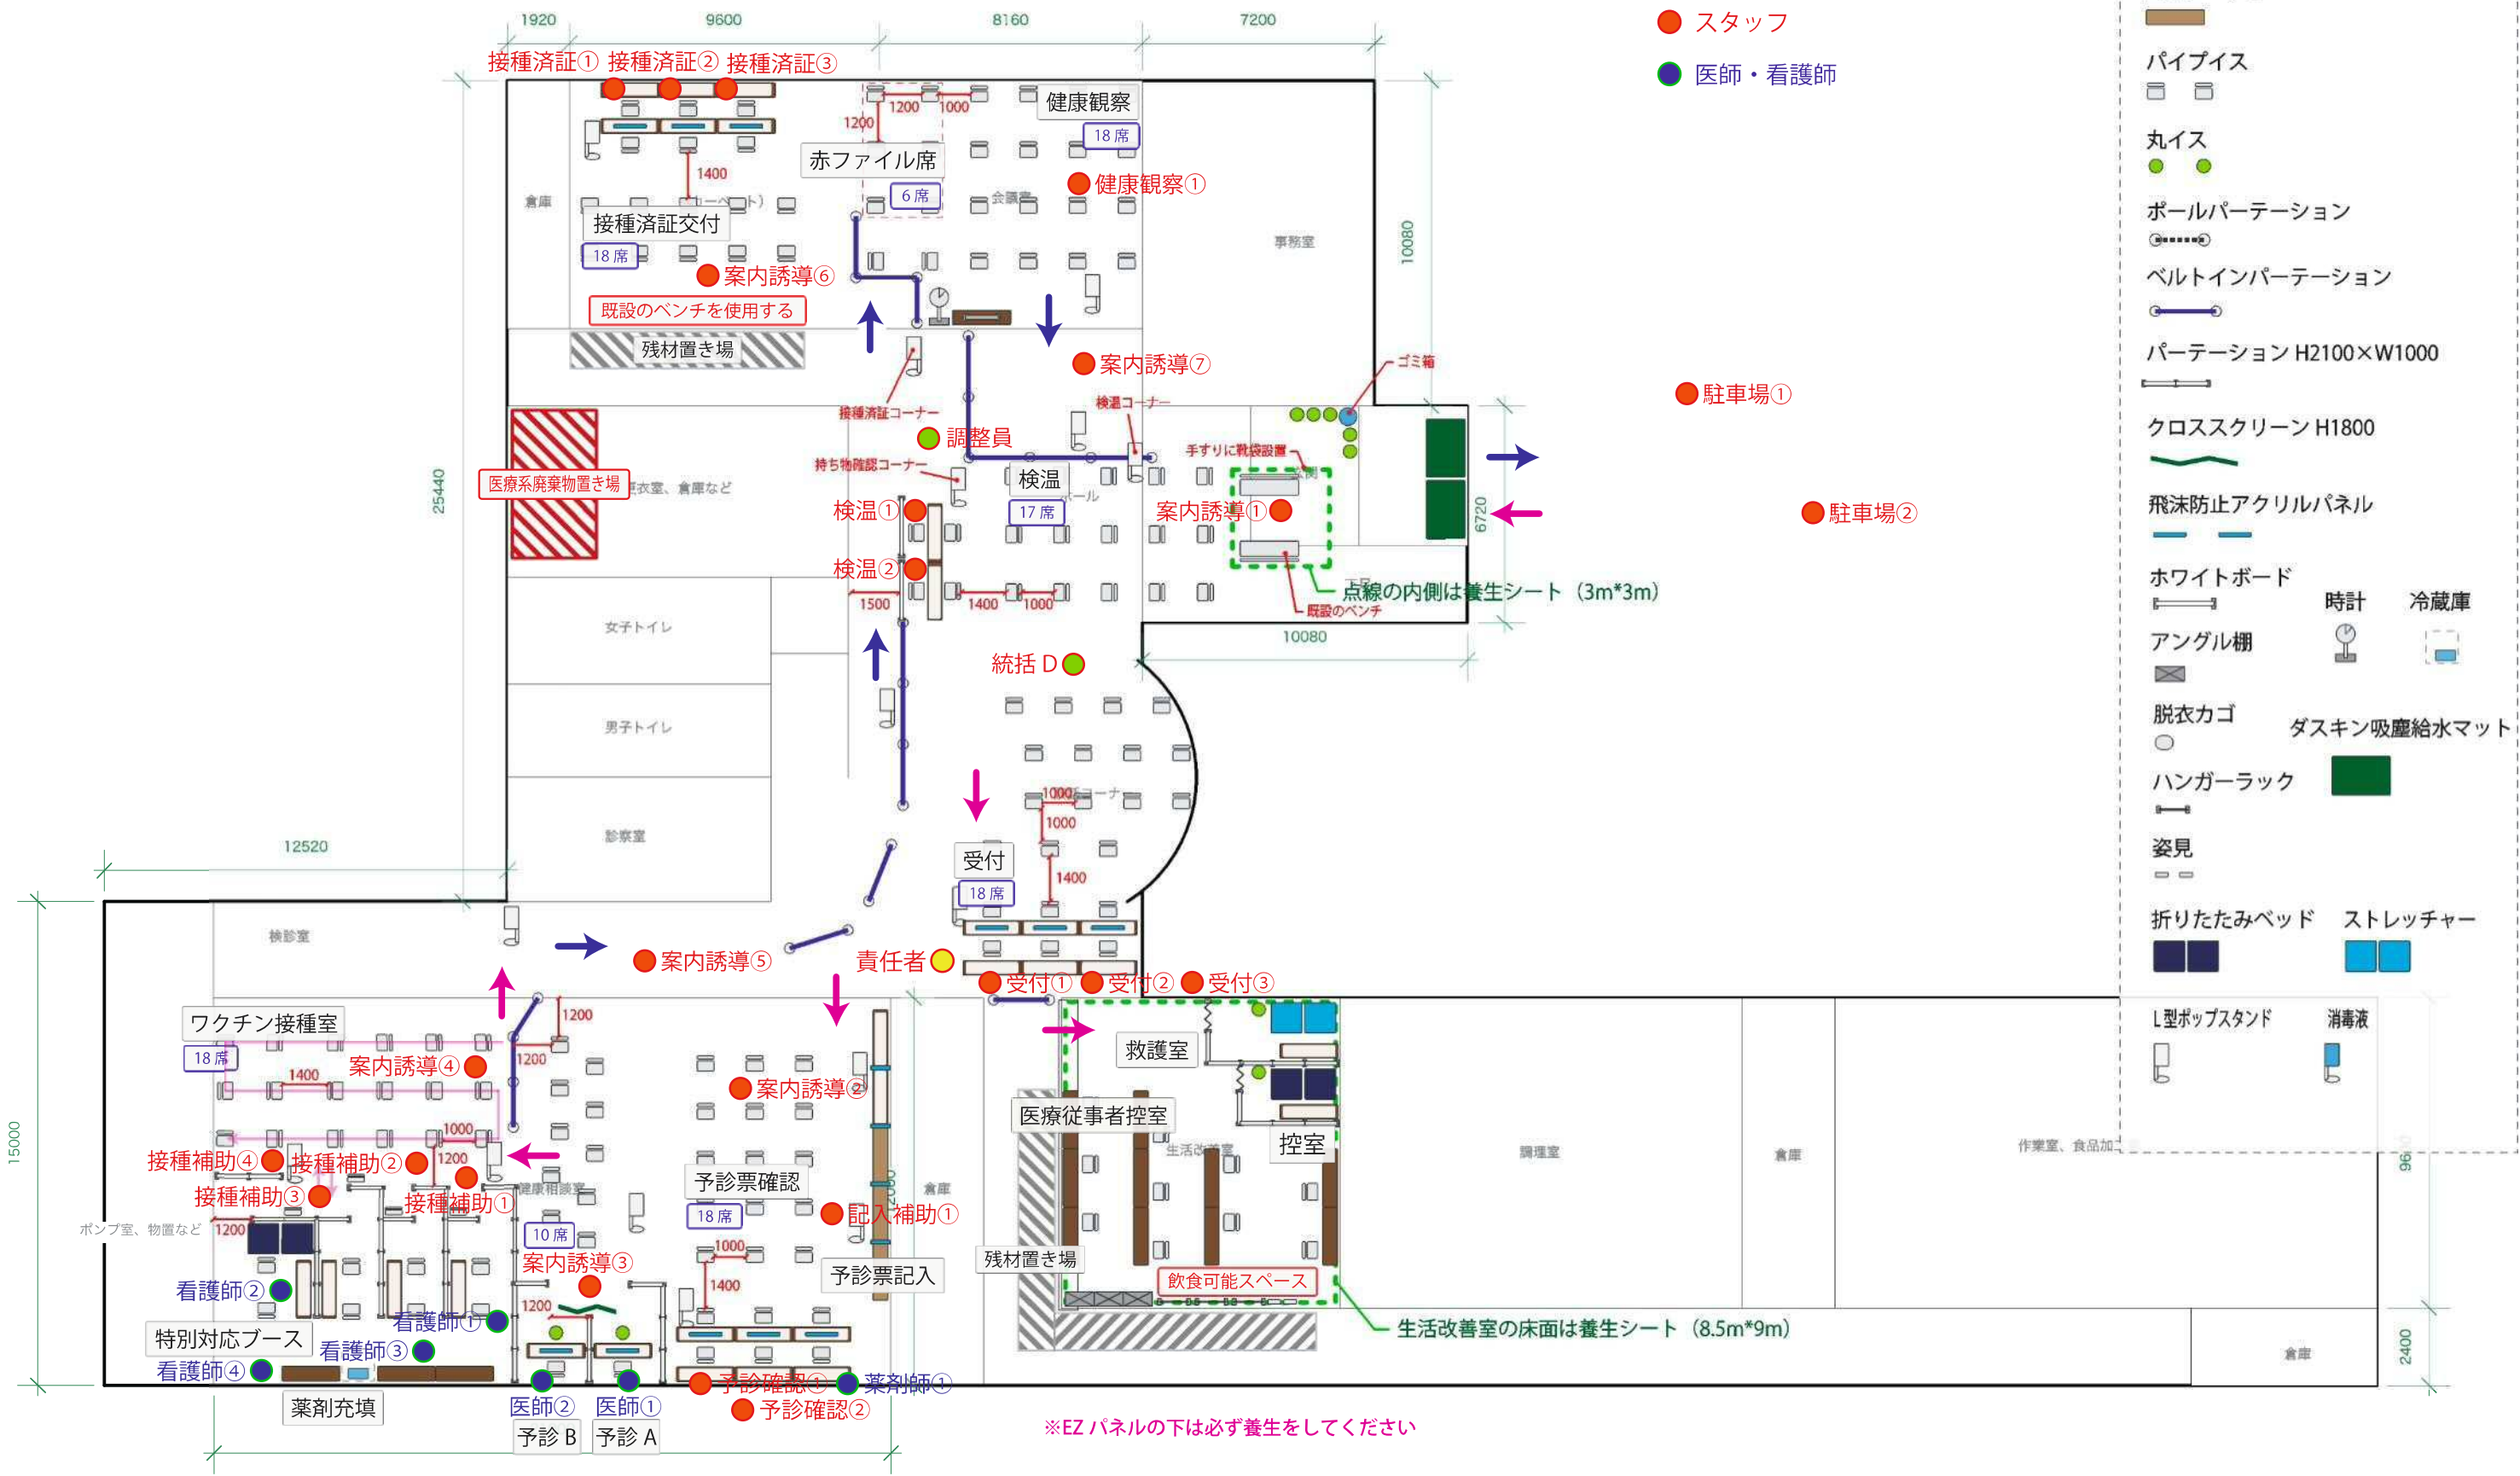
1920 9600 8160 7200

スタッフ
医師・看護師

接種済証① 接種済証② 接種済証③

健康観察
18席
1200 1000
1200
赤ファイル席
6席
1400
健康観察①
倉庫
会議室
接種済証交付
18席
案内誘導⑥
既設のベンチを使用する
事務室
10080
残材置き場
案内誘導⑦
ゴミ箱
駐車場①
接種済証コーナー
検温コーナー
調整員
手すりに靴袋設置
持ち物確認コーナー
検温
17席
医療系廃棄物置き場
更衣室、倉庫など
25440
検温①
案内誘導①
ホール
6720
駐車場②
検温②
1500 1400 1000
点線の内側は養生シート（3m*3m）
既設のベンチ
10080
女子トイレ
統括 D
男子トイレ
1000
1000
1400
診察室
受付
18席
12520
検診室
案内誘導⑤
責任者
受付① 受付② 受付③
ワクチン接種室
1200
18席
1400
案内誘導④
1200
案内誘導②
救護室
1000
医療従事者控室
控室
生活改善室
接種補助④
接種補助②
1200
接種補助③
接種補助①
健康相談室
予診票確認
倉庫
調理室
倉庫
作業室、食品加工
ポンプ室、物置など
1200
10席
18席
記入補助①
1000
案内誘導③
1400
予診票記入
残材置き場
飲食可能スペース
看護師②
1200
看護師①
15000
特別対応ブース
看護師③
生活改善室の床面は養生シート（8.5m*9m）
看護師④
予診確認①
薬剤師①
倉庫
2400
薬剤充填
医師②
医師①
予診確認②
予診 B
予診 A
※EZ パネルの下は必ず養生をしてください

パイプイス
丸イス
ポールパーテーション
ベルトインパーテーション
パーテーション H2100×W1000
クロススクリーン H1800
飛沫防止アクリルパネル
ホワイトボード
時計
冷蔵庫
アングル棚
脱衣カゴ
ダスキン吸塵給水マット
ハンガーラック
姿見
折りたたみベッド
ストレッチャー
L型ポップスタンド
消毒液